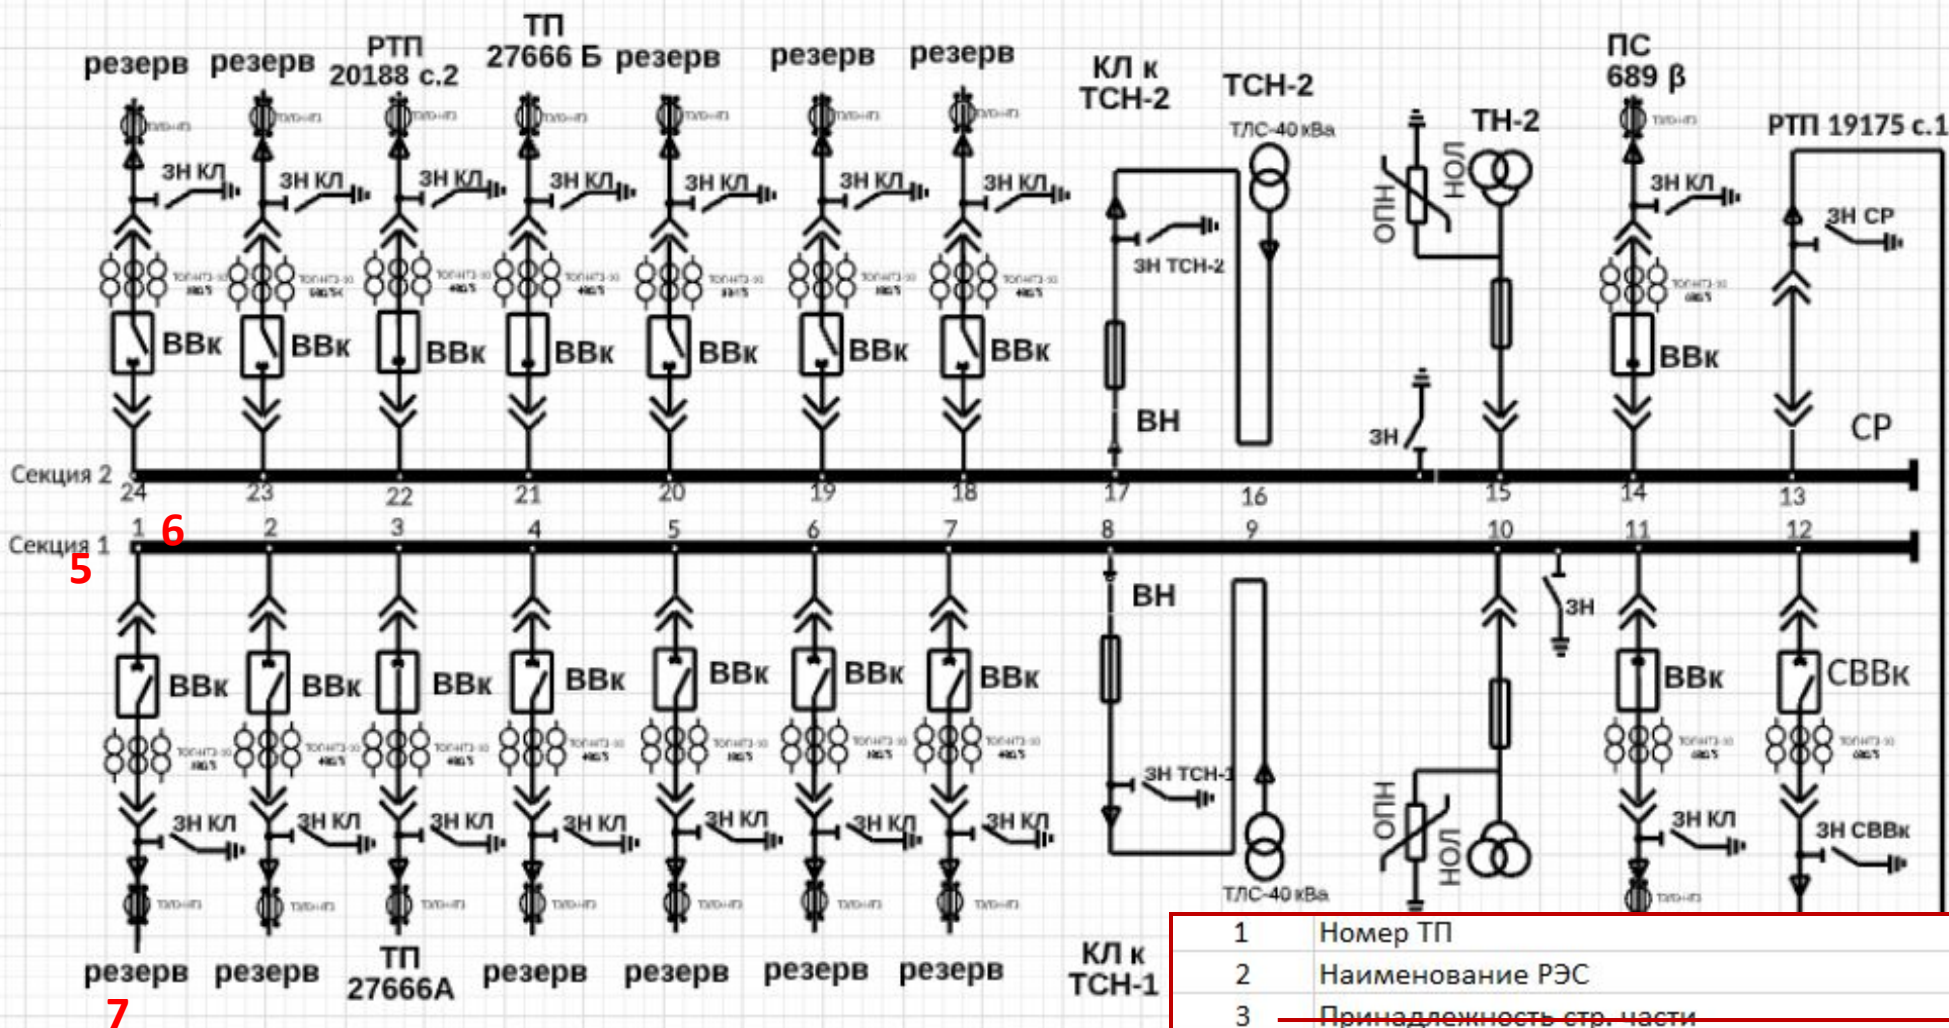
резерв резерв РТП 20188 с.2 ТП 27666 Б резерв резерв резерв КЛ к ТСН-2 ТСН-2 ПС 689 β РТП 19175 с.1

ТЛС-40 кВа

ТН-2

ОПН НОЛ

ЗН КЛ ЗН КЛ ЗН КЛ ЗН КЛ ЗН КЛ ЗН КЛ ЗН КЛ ЗН КЛ ЗН СР

ЗН ТСН-2

ВВк ВВк ВВк ВВк ВВк ВВк ВВк ВВк

ВН

ЗН

СР

Секция 2

24 23 22 21 20 19 18 17 16 15 14 13

1 6 2 3 4 5 6 7 8 9 10 11 12

Секция 1

5

ВН

ЗН

ВВк ВВк ВВк ВВк ВВк ВВк ВВк ВВк СВВк

ЗН ТСН-1

ОПН НОЛ

ЗН КЛ ЗН КЛ ЗН КЛ ЗН КЛ ЗН КЛ ЗН КЛ ЗН КЛ ЗН КЛ ЗН СВВк

ТЛС-40 кВа

резерв резерв ТП 27666А резерв резерв резерв резерв КЛ к ТСН-1

7

| 1 | Номер ТП |
|---|---|
| 2 | Наименование РЭС |
| 3 | Принадлежность стр. части |